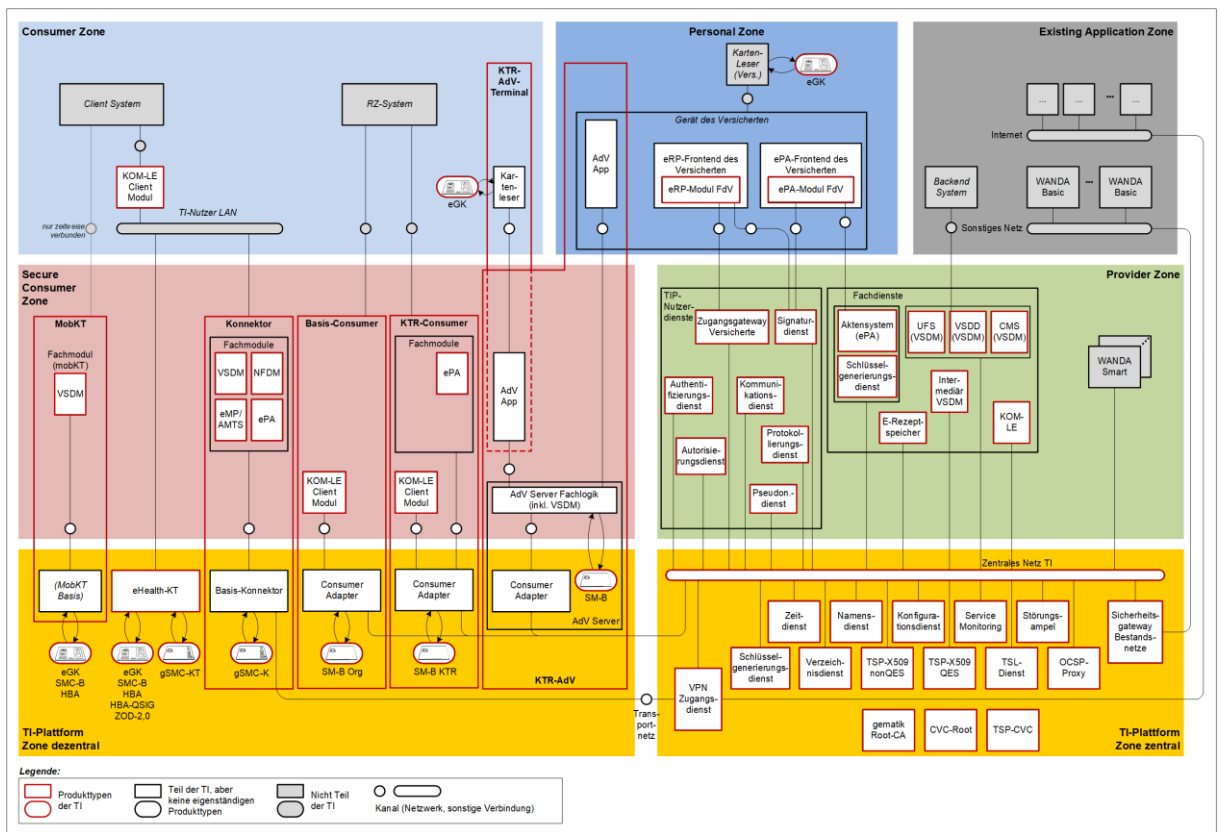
Consumer Zone

Client System

RZ-System

KTR-AdV-Terminal

Personal Zone

Karten-Leser (Vers.)

eGK

Existing Application Zone

...

...

...

...

Internet

KOM-LE Client Modul

TI-Nutzer LAN

nur zeitweise verbunden

eGK

Karten-leser

Gerät des Versicherten

AdV App

eRP-Frontend des Versicherten

eRP-Modul FdV

ePA-Frontend des Versicherten

ePA-Modul FdV

Backend System

WANDA Basic

...

WANDA Basic

Sonstiges Netz

Secure Consumer Zone

Provider Zone

MobKT

Fachmodul (mobKT)

VSDM

Konnektor

Fachmodule

VSDM

NFDM

eMP/ AMTS

ePA

Basis-Consumer

KTR-Consumer

Fachmodule

ePA

AdV App

TIP-Nutzer-dienste

Zugangsgateway Versicherte

Signatur-dienst

Fachdienste

Aktensystem (ePA)

Schlüssel-generierungs-dienst

UFS (VSDM)

VSDD (VSDM)

CMS (VSDM)

Inter-mediär VSDM

WANDA Smart

Authenti-fizierungs-dienst

Kommuni-kations-dienst

Autorisie-rungsdienst

Protokol-lierungs-dienst

E-Rezept-speicher

KOM-LE

Pseudon.-dienst

KOM-LE Client Modul

KOM-LE Client Modul

AdV Server Fachlogik (inkl. VSDM)

Zentrales Netz TI

(MobKT Basis)

eHealth-KT

Basis-Konnektor

Consumer Adapter

Consumer Adapter

Consumer Adapter

SM-B

AdV Server

Zeit-dienst

Namens-dienst

Konfigura-tionsdienst

Service Monitoring

Störungs-ampel

Sicherheits-gateway Bestands-netze

eGK SMC-B HBA

eGK SMC-B HBA HBA-QSIG ZOD-2.0

gSMC-KT

gSMC-K

SM-B Org

SM-B KTR

KTR-AdV

Schlüssel-generierungs-dienst

Verzeich-nisdienst

TSP-X509 nonQES

TSP-X509 QES

TSL-Dienst

OCSP-Proxy

VPN Zugangs-dienst

Trans-port-netz

TI-Plattform Zone dezentral

gematik Root-CA

CVC-Root

TSP-CVC

TI-Plattform Zone zentral

Legende:

Produkttypen der TI

Teil der TI, aber keine eigenständigen Produkttypen

Nicht Teil der TI

Kanal (Netzwerk, sonstige Verbindung)